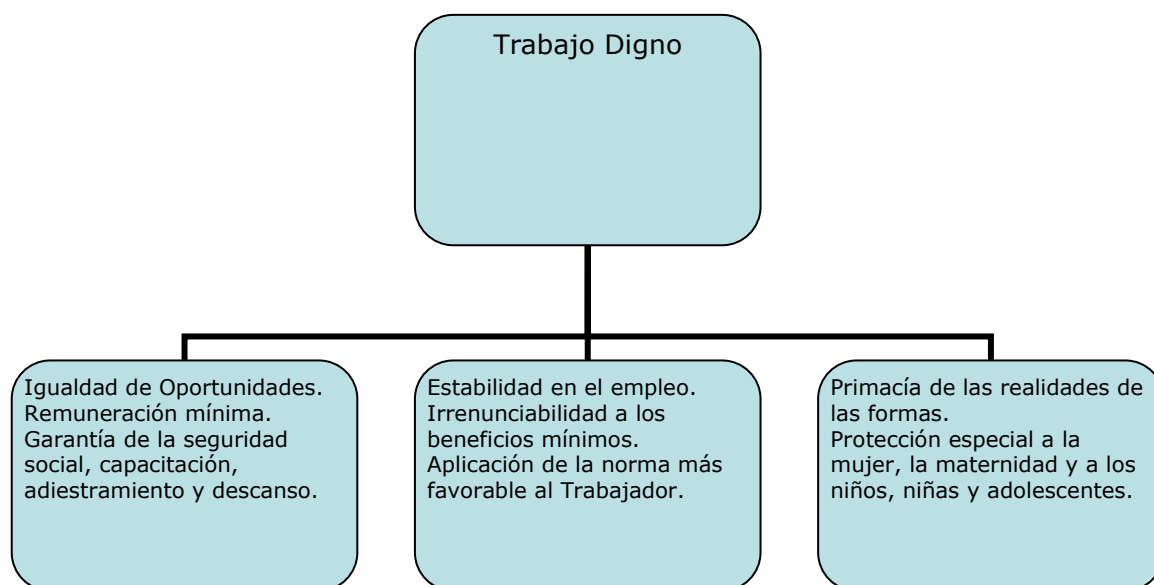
Trabajo Digno

Igualdad de Oportunidades.
Remuneración mínima.
Garantía de la seguridad social, capacitación, adiestramiento y descanso.

Estabilidad en el empleo.
Irrenunciabilidad a los beneficios mínimos.
Aplicación de la norma más favorable al Trabajador.

Primacía de las realidades de las formas.
Protección especial a la mujer, la maternidad y a los niños, niñas y adolescentes.